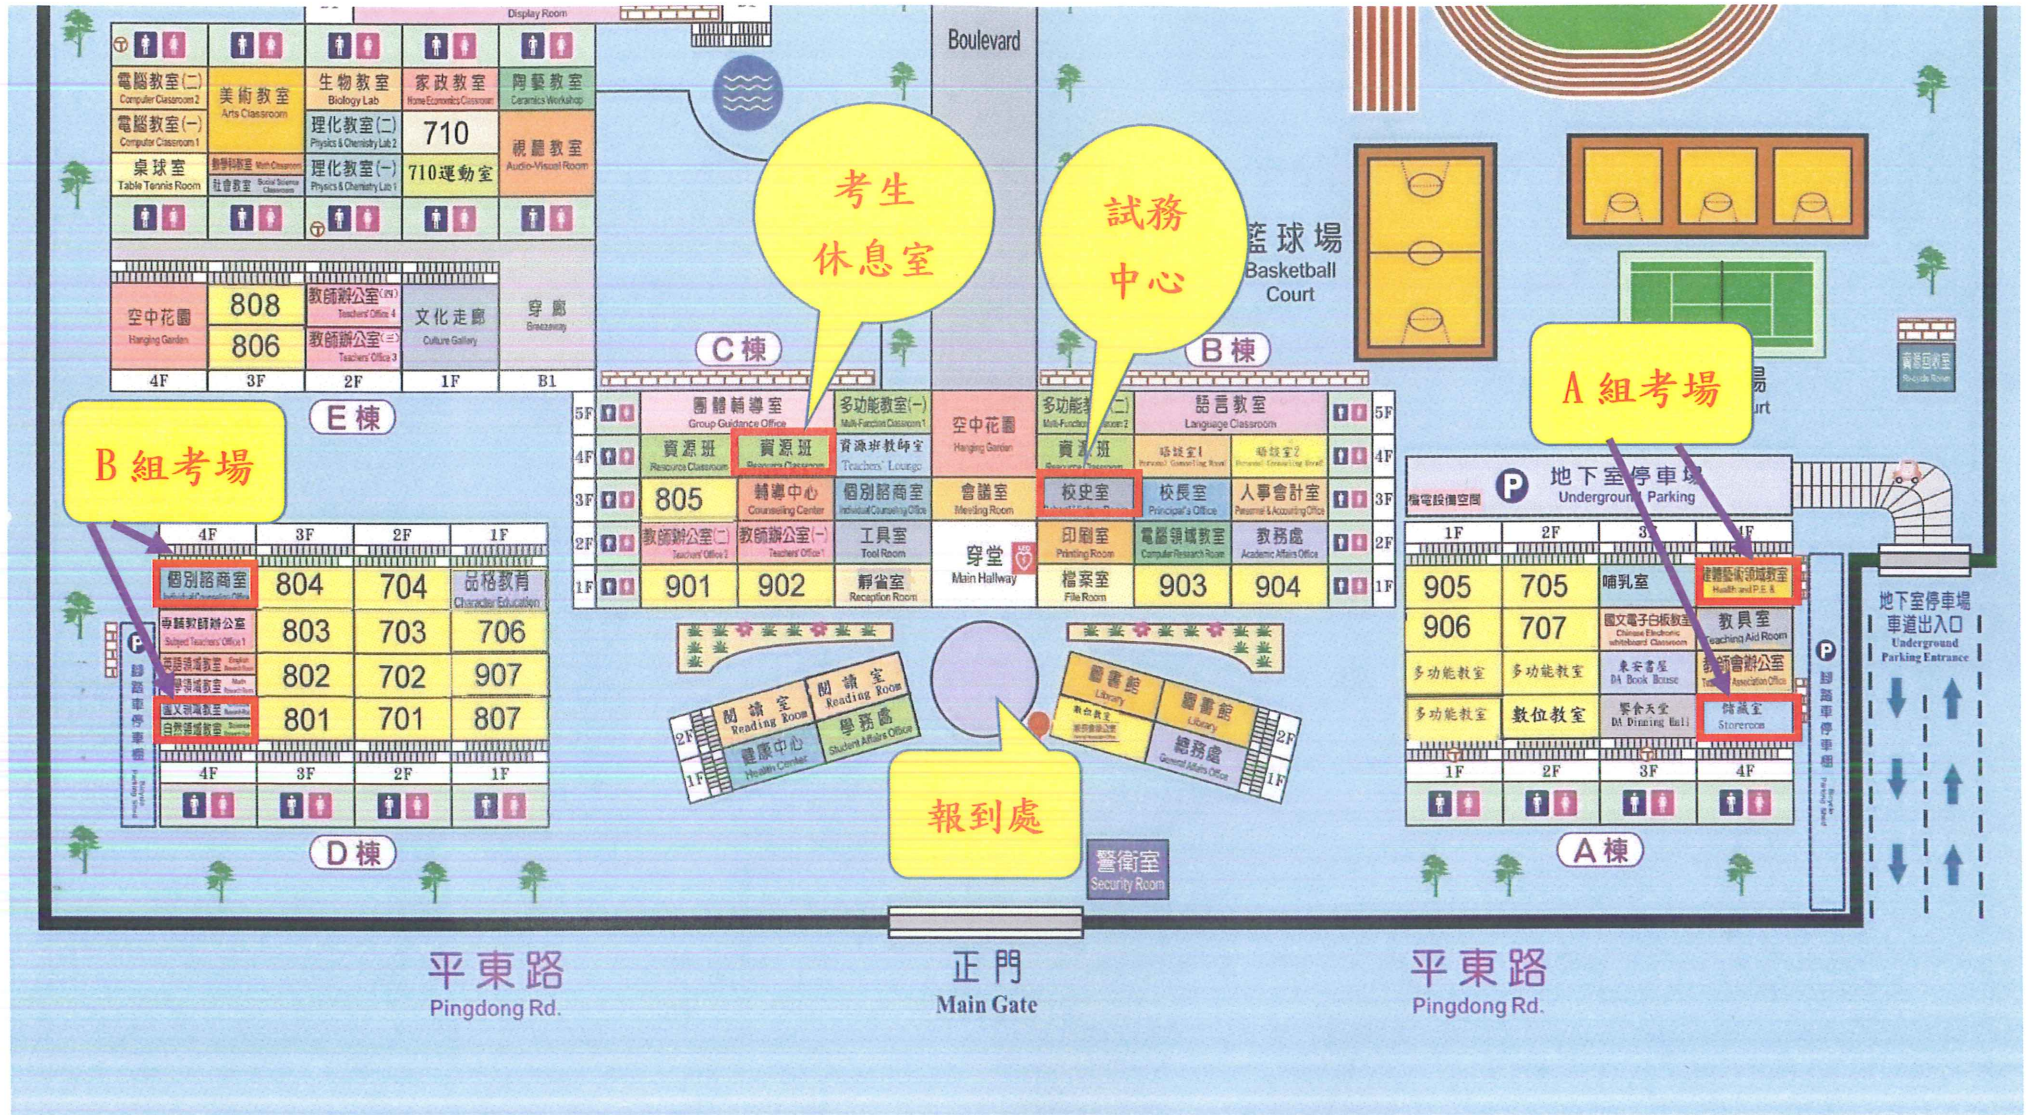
Display Room

Boulevard

電腦教室(二) Computer Classroom 2
美術教室 Arts Classroom
生物教室 Biology Lab
家政教室 Home Economics Classroom
陶藝教室 Ceramics Workshop
電腦教室(一) Computer Classroom 1
理化教室(二) Physics & Chemistry Lab 2
710
視聽教室 Audio-Visual Room
桌球室 Table Tennis Room
數學科教室 Math Classroom
社會教室 Social Science Classroom
理化教室(一) Physics & Chemistry Lab 1
710運動室

空中花園 Hanging Garden
808
806
教師辦公室(四) Teachers' Office 4
教師辦公室(三) Teachers' Office 3
文化走廊 Culture Gallery
穿廊 Breezeway
4F 3F 2F 1F B1

E棟

考生 休息室

試務 中心

籃球場 Basketball Court

C棟

B棟

A組考場

B組考場

5F 4F 3F 2F 1F
團體輔導室 Group Guidance Office
多功能教室(一) Multi-Function Classroom 1
空中花園 Hanging Garden
多功能教室(二) Multi-Function Classroom 2
語言教室 Language Classroom
資源班 Resource Classroom
資源班 Resource Classroom
資源班教師室 Teachers' Lounge
資源班 Resource Classroom
晤談室1 Personal Counseling Room 1
晤談室2 Personal Counseling Room 2
805
輔導中心 Counseling Center
個別諮商室 Individual Counseling Office
會議室 Meeting Room
校史室
校長室 Principal's Office
人事會計室 Personnel & Accounting Office
教師辦公室(二) Teachers' Office 2
教師辦公室(一) Teachers' Office 1
工具室 Tool Room
穿堂 Main Hallway
印刷室 Printing Room
電腦領域教室 Computer Research Room
教務處 Academic Affairs Office
901
902
靜省室 Reception Room
檔案室 File Room
903
904

地下室停車場 Underground Parking
弱電設備空間

4F 3F 2F 1F
個別諮商室 Individual Counseling Office
804
704
品格教育 Character Education
專輔教師辦公室 Subject Teachers' Office 1
803
703
706
英語領域教室
數學領域教室
802
702
907
國文領域教室
自然領域教室
801
701
807
4F 3F 2F 1F
D棟
P 路邊車停車格

1F 2F 3F 4F
905
705
哺乳室
健體藝術領域教室 Health and P.E.
906
707
國文電子白板教室 Chinese Electronic whiteboard Classroom
教具室 Teaching Aid Room
多功能教室
多功能教室
東安書屋 DA Book House
教師會辦公室 Teachers' Association Office
多功能教室
數位教室
饗食天堂 DA Dining Hall
儲藏室 Storeroom
1F 2F 3F 4F
A棟

地下室停車場 車道出入口 Underground Parking Entrance

2F 1F
閱讀室 Reading Room
閱讀室 Reading Room
健康中心 Health Center
學務處 Student Affairs Office
圖書館 Library
圖書館 Library
總務處 General Affairs Office

報到處

警衛室 Security Room

平東路 Pingdong Rd.
正門 Main Gate
平東路 Pingdong Rd.